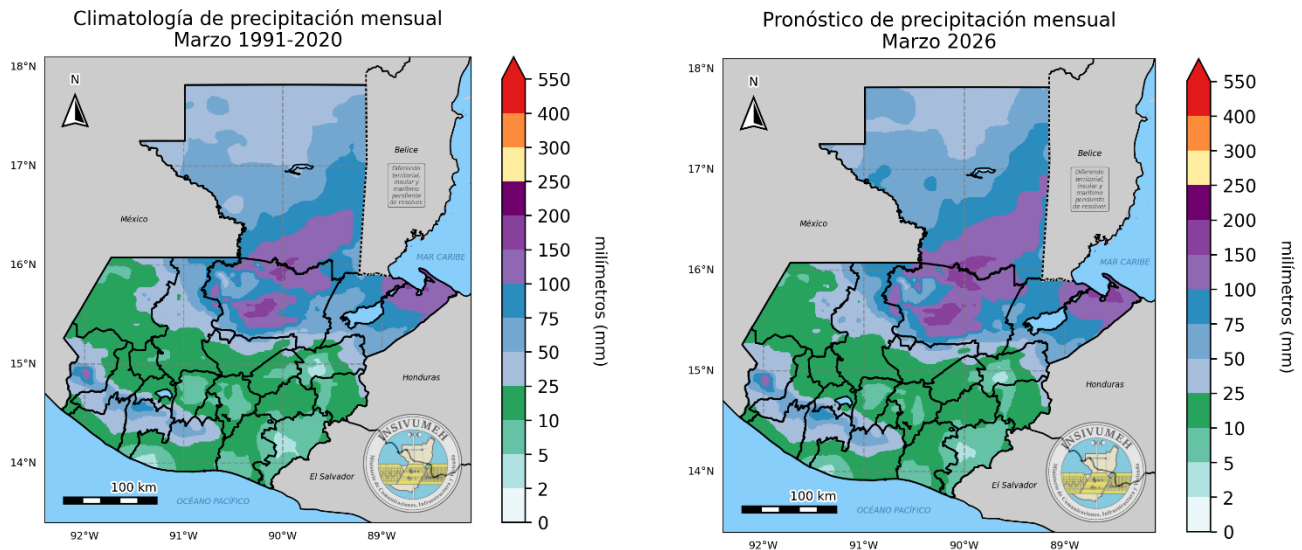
Climatología de precipitación mensual
Marzo 1991-2020

18°N
17°N
16°N
15°N
14°N
92°W 91°W 90°W 89°W

N

México
Belice
Diferendo territorial, insular y marítimo pendiente de resolver.
MAR CARIBE
Honduras
El Salvador
OCÉANO PACÍFICO
100 km
INSIVUMEH
Ministerio de Comunicaciones, Infraestructura y Vivienda

550
400
300
250
200
150
100
75
50
25
10
5
2
0
milímetros (mm)

Pronóstico de precipitación mensual
Marzo 2026

18°N
17°N
16°N
15°N
14°N
92°W 91°W 90°W 89°W

N

México
Belice
Diferendo territorial, insular y marítimo pendiente de resolver.
MAR CARIBE
Honduras
El Salvador
OCÉANO PACÍFICO
100 km
INSIVUMEH
Ministerio de Comunicaciones, Infraestructura y Vivienda

550
400
300
250
200
150
100
75
50
25
10
5
2
0
milímetros (mm)